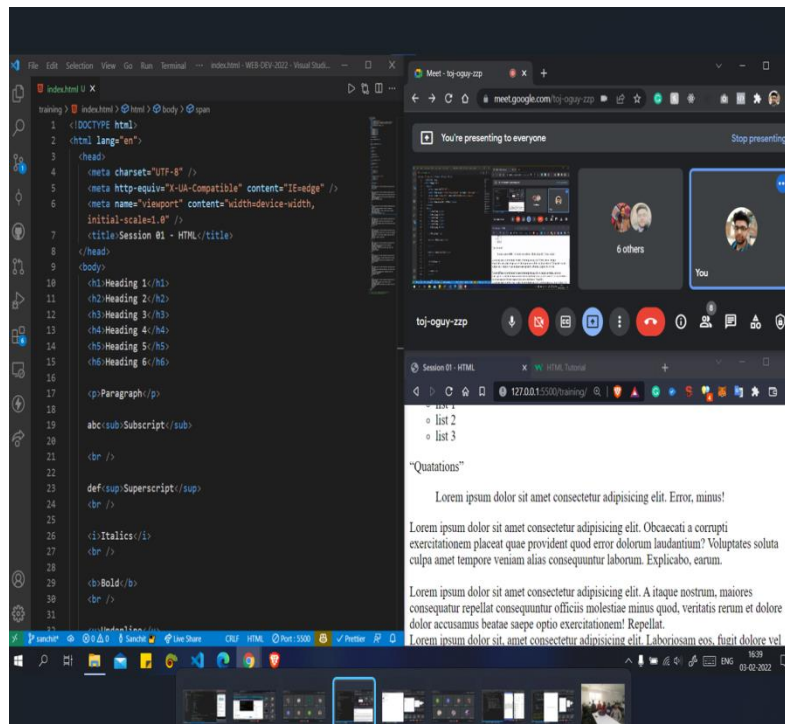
File Edit Selection View Go Run Terminal ··· index.html - WEB-DEV-2022 - Visual Studi...

index.html U X

training > index.html > html > body > span

1 <!DOCTYPE html>
2 <html lang="en">
3 <head>
4 <meta charset="UTF-8" />
5 <meta http-equiv="X-UA-Compatible" content="IE=edge" />
6 <meta name="viewport" content="width=device-width, initial-scale=1.0" />
7 <title>Session 01 - HTML</title>
8 </head>
9 <body>
10 <h1>Heading 1</h1>
11 <h2>Heading 2</h2>
12 <h3>Heading 3</h3>
13 <h4>Heading 4</h4>
14 <h5>Heading 5</h5>
15 <h6>Heading 6</h6>
16
17 <p>Paragraph</p>
18
19 abc<sub>Subscript</sub>
20
21 <br />
22
23 def<sup>Superscript</sup>
24 <br />
25
26 <i>Italics</i>
27 <br />
28
29 <b>Bold</b>
30 <br />
31
32 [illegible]

sanchit* ⊗ 0 ⚠ 0 Sanchit Live Share CRLF HTML Port : 5500 ✓ Prettier

Meet - toj-oguy-zzp x +

meet.google.com/toj-oguy-zzp

You're presenting to everyone

Stop presenting

6 others

You

toj-oguy-zzp

Session 01 - HTML x HTML Tutorial +

127.0.0.1:5500/training/

list 1
list 2
list 3

"Quatations"

Lorem ipsum dolor sit amet consectetur adipisicing elit. Error, minus!

Lorem ipsum dolor sit amet consectetur adipisicing elit. Obcaecati a corrupti exercitationem placeat quae provident quod error dolorum laudantium? Voluptates soluta culpa amet tempore veniam alias consequuntur laborum. Explicabo, earum.

Lorem ipsum dolor sit amet consectetur adipisicing elit. A itaque nostrum, maiores consequatur repellat consequuntur officiis molestiae minus quod, veritatis rerum et dolore dolor accusamus beatae saepe optio exercitationem! Repellat.

Lorem ipsum dolor sit, amet consectetur adipisicing elit. Laboriosam eos, fugit dolore vel

ENG 16:39 03-02-2022